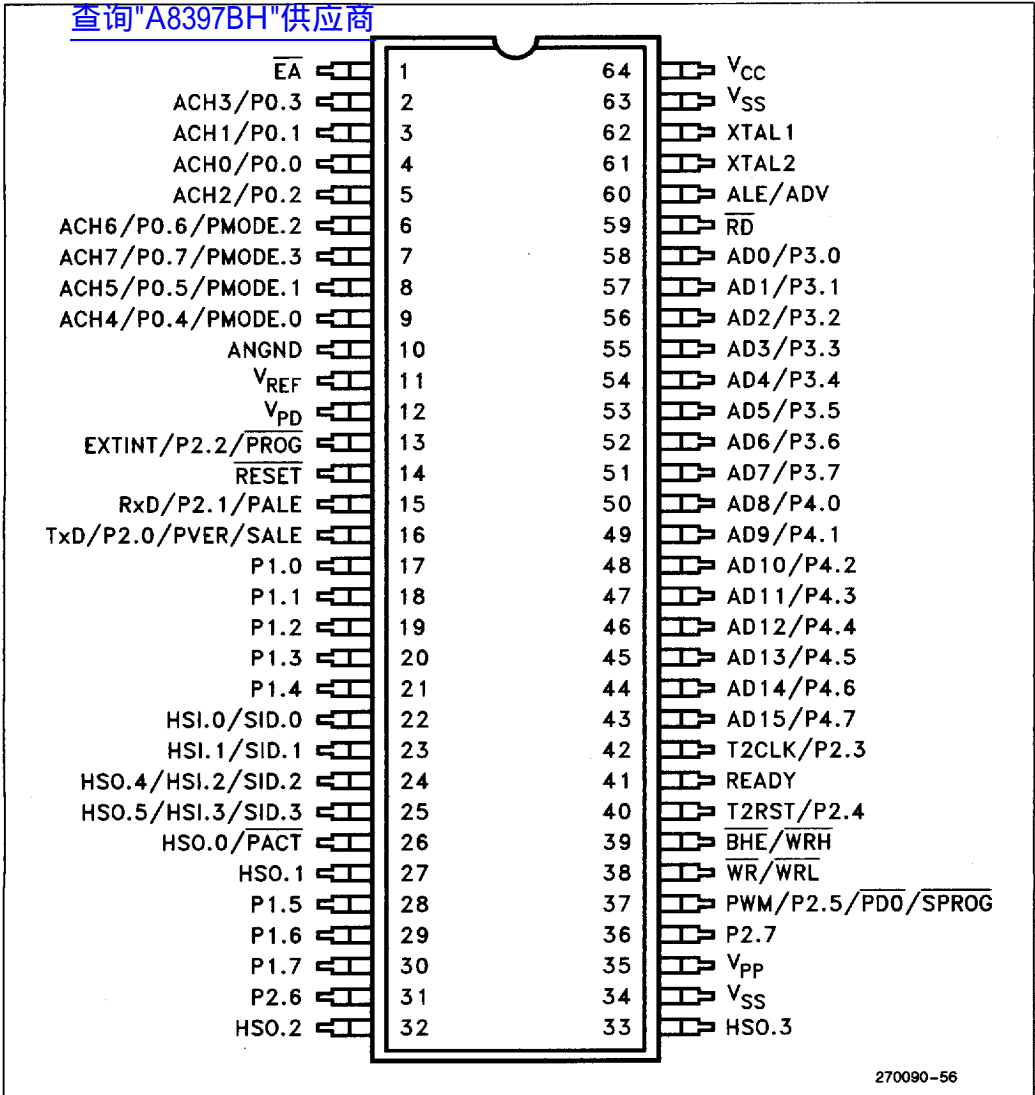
查询"A8397BH"供应商

$\overline{EA}$ 1
ACH3/P0.3 2
ACH1/P0.1 3
ACH0/P0.0 4
ACH2/P0.2 5
ACH6/P0.6/PMODE.2 6
ACH7/P0.7/PMODE.3 7
ACH5/P0.5/PMODE.1 8
ACH4/P0.4/PMODE.0 9
ANGND 10
$V_{REF}$ 11
$V_{PD}$ 12
EXTINT/P2.2/$\overline{PROG}$ 13
$\overline{RESET}$ 14
RxD/P2.1/PALE 15
TxD/P2.0/PVER/SALE 16
P1.0 17
P1.1 18
P1.2 19
P1.3 20
P1.4 21
HSI.0/SID.0 22
HSI.1/SID.1 23
HSO.4/HSI.2/SID.2 24
HSO.5/HSI.3/SID.3 25
HSO.0/$\overline{PACT}$ 26
HSO.1 27
P1.5 28
P1.6 29
P1.7 30
P2.6 31
HSO.2 32

64 $V_{CC}$
63 $V_{SS}$
62 XTAL1
61 XTAL2
60 ALE/ADV
59 $\overline{RD}$
58 AD0/P3.0
57 AD1/P3.1
56 AD2/P3.2
55 AD3/P3.3
54 AD4/P3.4
53 AD5/P3.5
52 AD6/P3.6
51 AD7/P3.7
50 AD8/P4.0
49 AD9/P4.1
48 AD10/P4.2
47 AD11/P4.3
46 AD12/P4.4
45 AD13/P4.5
44 AD14/P4.6
43 AD15/P4.7
42 T2CLK/P2.3
41 READY
40 T2RST/P2.4
39 $\overline{BHE}$/$\overline{WRH}$
38 $\overline{WR}$/$\overline{WRL}$
37 PWM/P2.5/$\overline{PDO}$/$\overline{SPROG}$
36 P2.7
35 $V_{PP}$
34 $V_{SS}$
33 HSO.3

270090–56